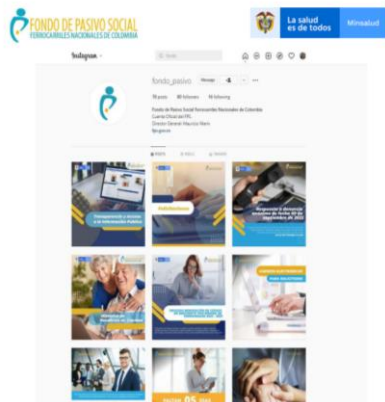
FONDO DE PASIVO SOCIAL
FERROCARRILES NACIONALES DE COLOMBIA

La salud es de todos
Minsalud

Instagram

fondo_pasivo

Fondo de Pasivo Social Ferrocarriles Nacionales de Colombia

Transparencia y acceso a la Información Pública

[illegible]